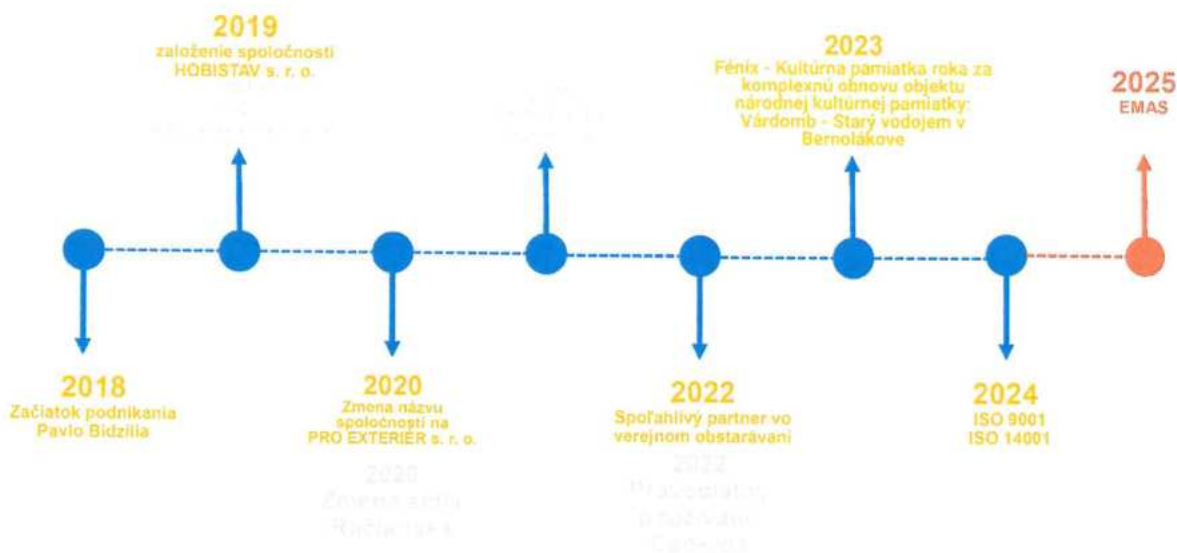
2019
založenie spoločnosti HOBISTAV s. r. o.

2023
Fénix - Kultúrna pamiatka roka za komplexnú obnovu objektu národnej kultúrnej pamiatky: Várdomb - Starý vodojem v Bernolákove

2025
EMAS

2018
Začiatok podnikania Pavlo Bidzilia

2020
Zmena názvu spoločnosti na PRO EXTERIÉR s. r. o.

2022
Spoľahlivý partner vo verejnom obstarávaní

2024
ISO 9001
ISO 14001

2020
Zmena sídla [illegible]

2022
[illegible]